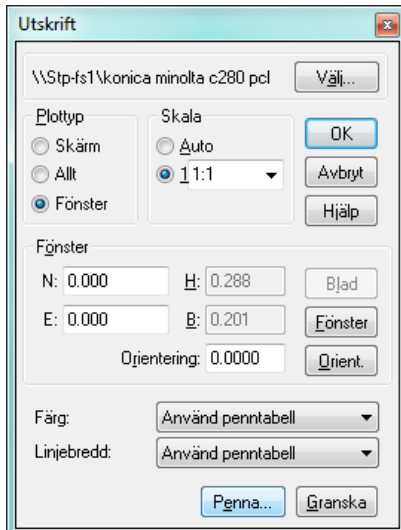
Utskrift

\\Stp-fs1\konica minolta c280 pcl

Välj...

Plottyp
Skärm
Allt
Fönster

Skala
Auto
1 1:1

OK
Avbryt
Hjälp

Fönster
N: 0.000
H: 0.288
Blad
E: 0.000
B: 0.201
Fönster
Orientering: 0.0000
Orient.

Färg: Använd penntabell
Linjebredd: Använd penntabell

Penna...
Granska